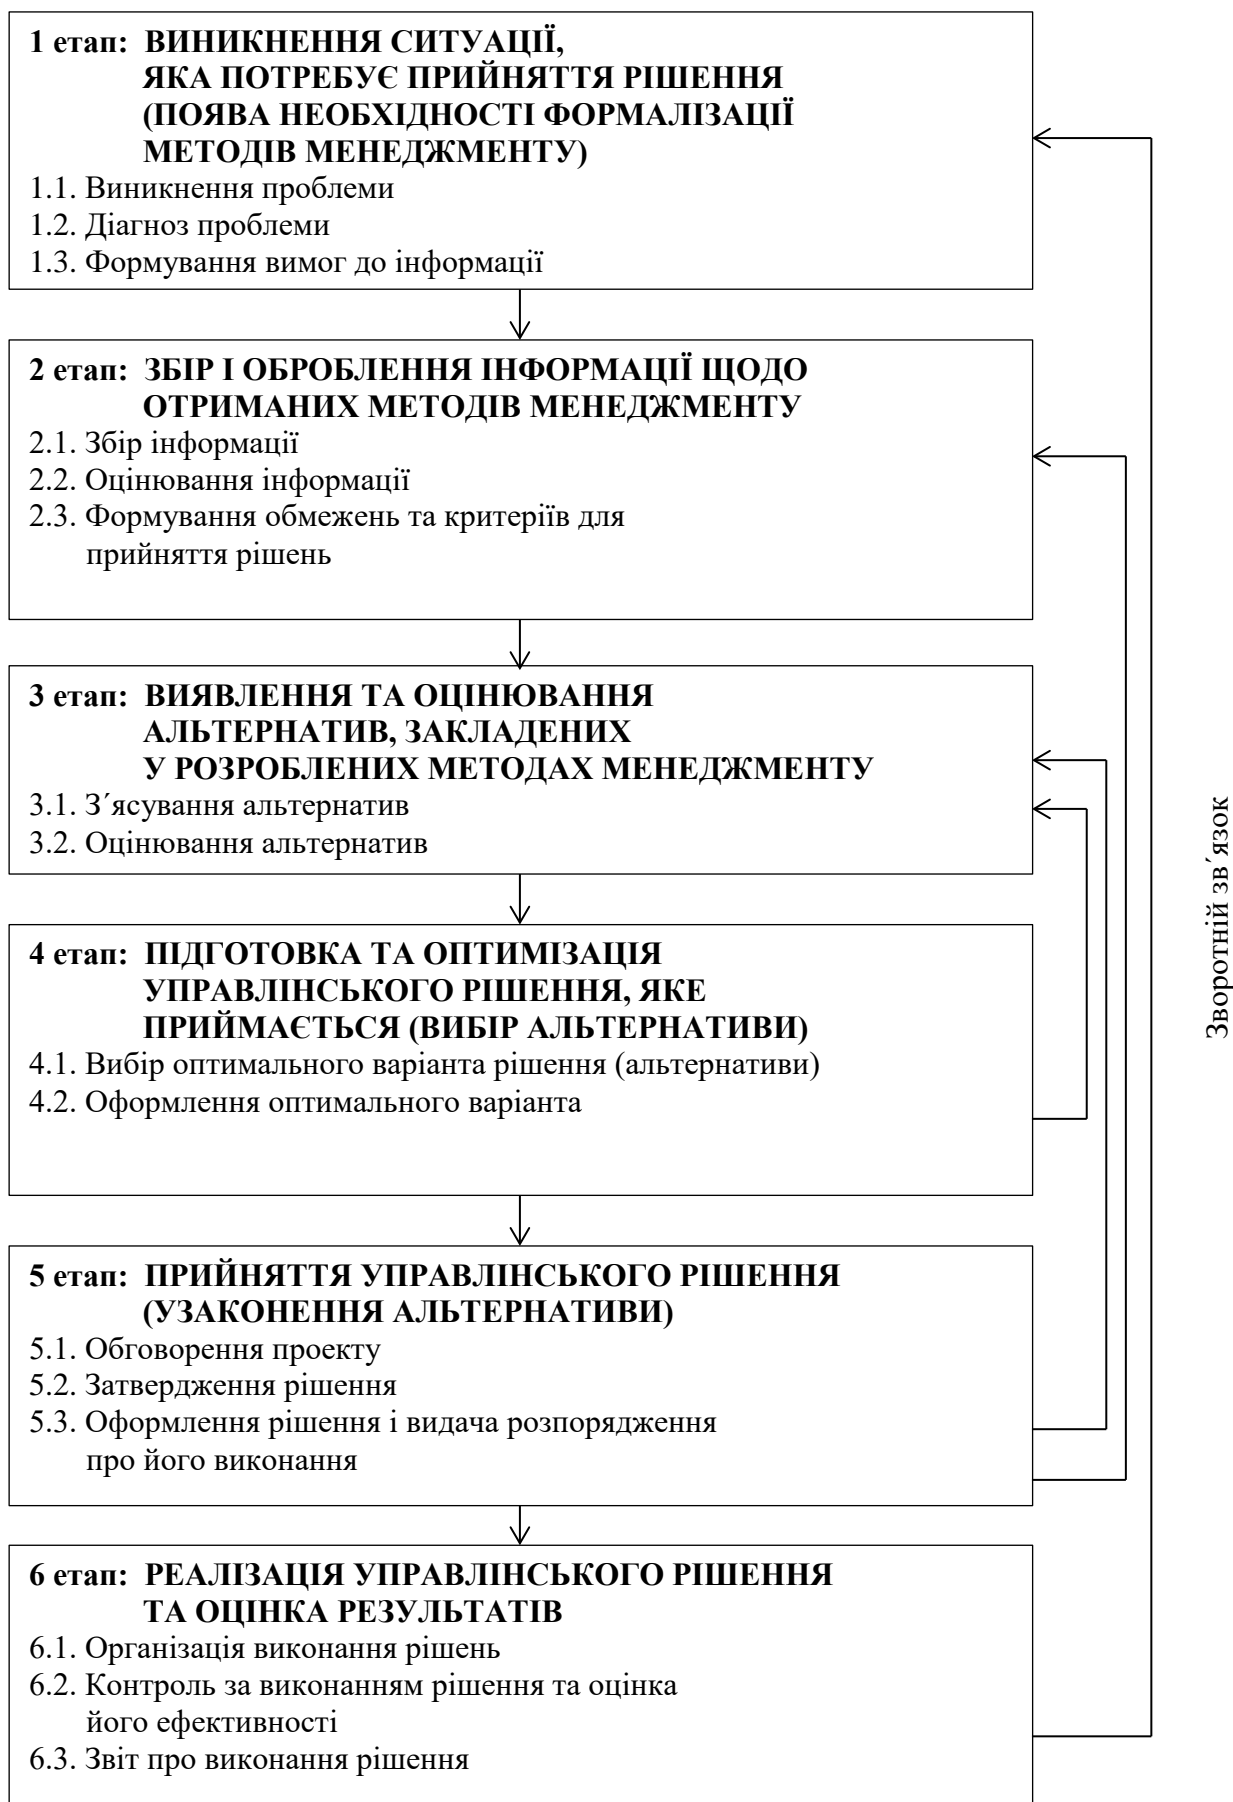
1 етап: ВИНИКНЕННЯ СИТУАЦІЇ, ЯКА ПОТРЕБУЄ ПРИЙНЯТТЯ РІШЕННЯ (ПОЯВА НЕОБХІДНОСТІ ФОРМАЛІЗАЦІЇ МЕТОДІВ МЕНЕДЖМЕНТУ)
1.1. Виникнення проблеми
1.2. Діагноз проблеми
1.3. Формування вимог до інформації

2 етап: ЗБІР І ОБРОБЛЕННЯ ІНФОРМАЦІЇ ЩОДО ОТРИМАНИХ МЕТОДІВ МЕНЕДЖМЕНТУ
2.1. Збір інформації
2.2. Оцінювання інформації
2.3. Формування обмежень та критеріїв для прийняття рішень

3 етап: ВИЯВЛЕННЯ ТА ОЦІНЮВАННЯ АЛЬТЕРНАТИВ, ЗАКЛАДЕНИХ У РОЗРОБЛЕНИХ МЕТОДАХ МЕНЕДЖМЕНТУ
3.1. З´ясування альтернатив
3.2. Оцінювання альтернатив

4 етап: ПІДГОТОВКА ТА ОПТИМІЗАЦІЯ УПРАВЛІНСЬКОГО РІШЕННЯ, ЯКЕ ПРИЙМАЄТЬСЯ (ВИБІР АЛЬТЕРНАТИВИ)
4.1. Вибір оптимального варіанта рішення (альтернативи)
4.2. Оформлення оптимального варіанта

5 етап: ПРИЙНЯТТЯ УПРАВЛІНСЬКОГО РІШЕННЯ (УЗАКОНЕННЯ АЛЬТЕРНАТИВИ)
5.1. Обговорення проекту
5.2. Затвердження рішення
5.3. Оформлення рішення і видача розпорядження про його виконання

6 етап: РЕАЛІЗАЦІЯ УПРАВЛІНСЬКОГО РІШЕННЯ ТА ОЦІНКА РЕЗУЛЬТАТІВ
6.1. Організація виконання рішень
6.2. Контроль за виконанням рішення та оцінка його ефективності
6.3. Звіт про виконання рішення

Зворотній зв´язок